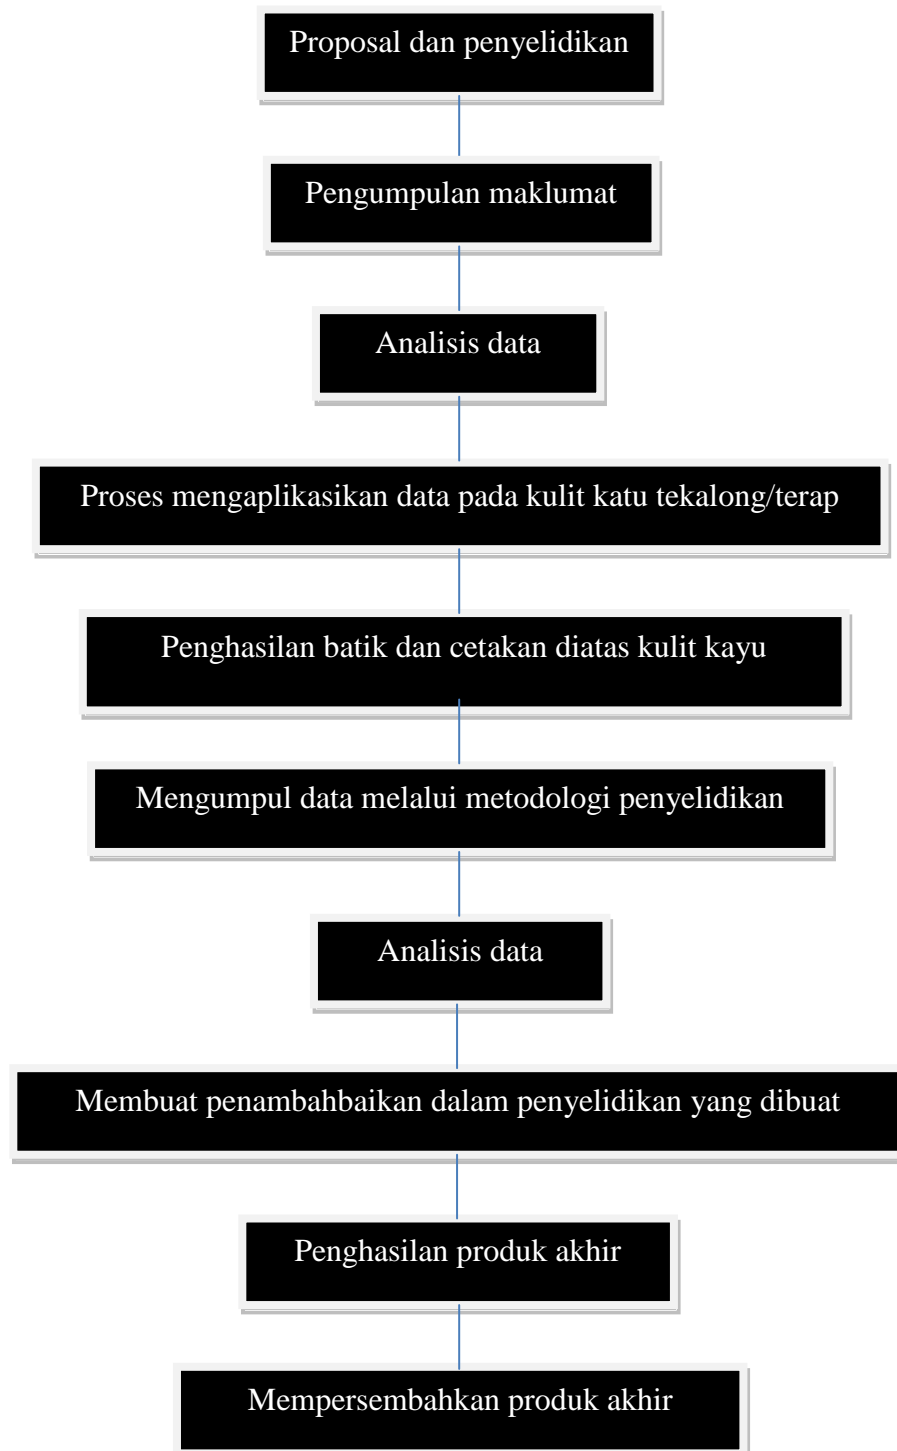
Proposal dan penyelidikan

Pengumpulan maklumat

Analisis data

Proses mengaplikasikan data pada kulit katu tekalong/terap

Penghasilan batik dan cetakan diatas kulit kayu

Mengumpul data melalui metodologi penyelidikan

Analisis data

Membuat penambahbaikan dalam penyelidikan yang dibuat

Penghasilan produk akhir

Mempersembahkan produk akhir